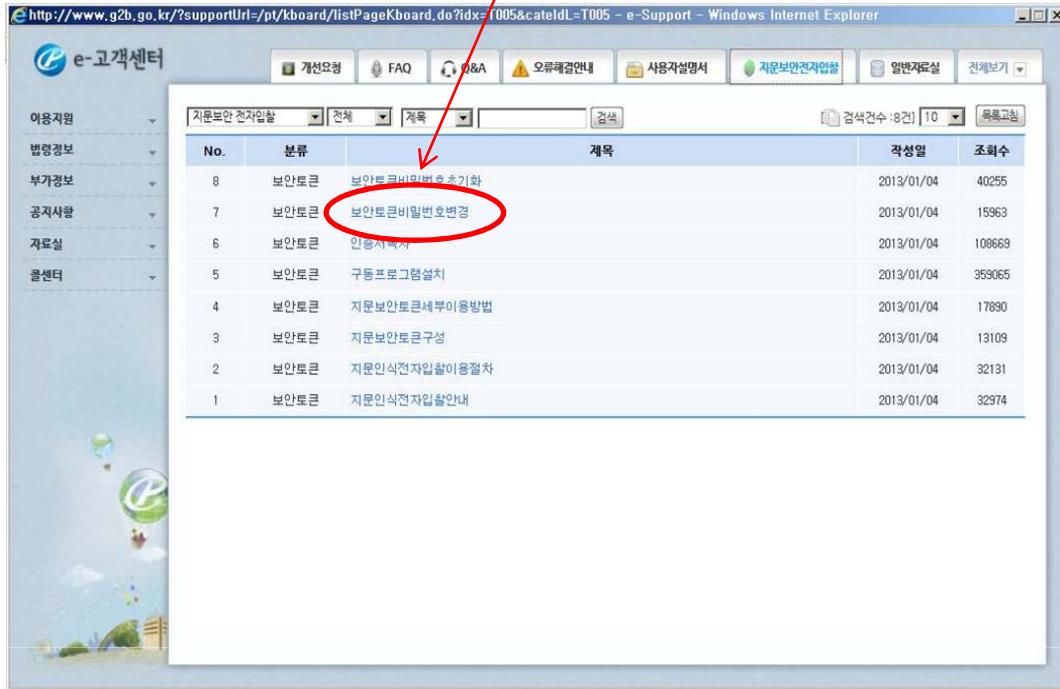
http://www.g2b.go.kr/?supportUrl=/pt/kboard/listPageKboard.do?idx=T005&cateIdL=T005 - e-Support - Windows Internet Explorer

e-고객센터

개선요청 | FAQ | Q&A | 오류해결안내 | 사용자설명서 | 지문보안전자입찰 | 일반자료실 | 전체보기

이용지원
법령정보
부가정보
공지사항
자료실
콜센터

지문보안 전자입찰 | 전체 | 제목 | 검색

검색건수 :8건 | 10 | 목록고침

| No. | 분류 | 제목 | 작성일 | 조회수 |
|---|---|---|---|---|
| 8 | 보안토큰 | 보안토큰비밀번호초기화 | 2013/01/04 | 40255 |
| 7 | 보안토큰 | 보안토큰비밀번호변경 | 2013/01/04 | 15963 |
| 6 | 보안토큰 | 인증서복사 | 2013/01/04 | 108669 |
| 5 | 보안토큰 | 구동프로그램설치 | 2013/01/04 | 359065 |
| 4 | 보안토큰 | 지문보안토큰세부이용방법 | 2013/01/04 | 17890 |
| 3 | 보안토큰 | 지문보안토큰구성 | 2013/01/04 | 13109 |
| 2 | 보안토큰 | 지문인식전자입찰이용절차 | 2013/01/04 | 32131 |
| 1 | 보안토큰 | 지문인식전자입찰안내 | 2013/01/04 | 32974 |